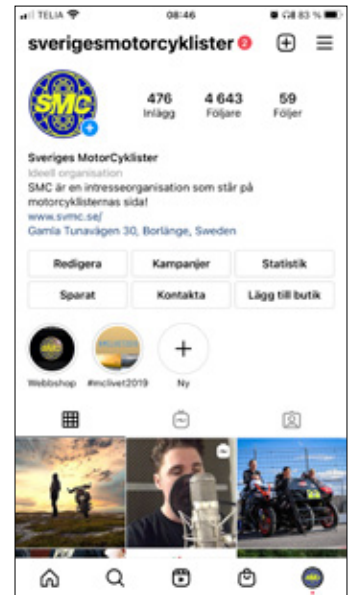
TELIA 08:46 83 %

sverigesmotorcyklister 2

SMC

476 Inlägg
4 643 Följare
59 Följer

Sveriges MotorCyklister
Ideell organisation
SMC är en intresseorganisation som står på motorcyklisternas sida!
www.svmc.se/
Gamla Tunavägen 30, Borlänge, Sweden

Redigera
Kampanjer
Statistik
Sparat
Kontakta
Lägg till butik

Webbshop
#mclivet2019
Ny